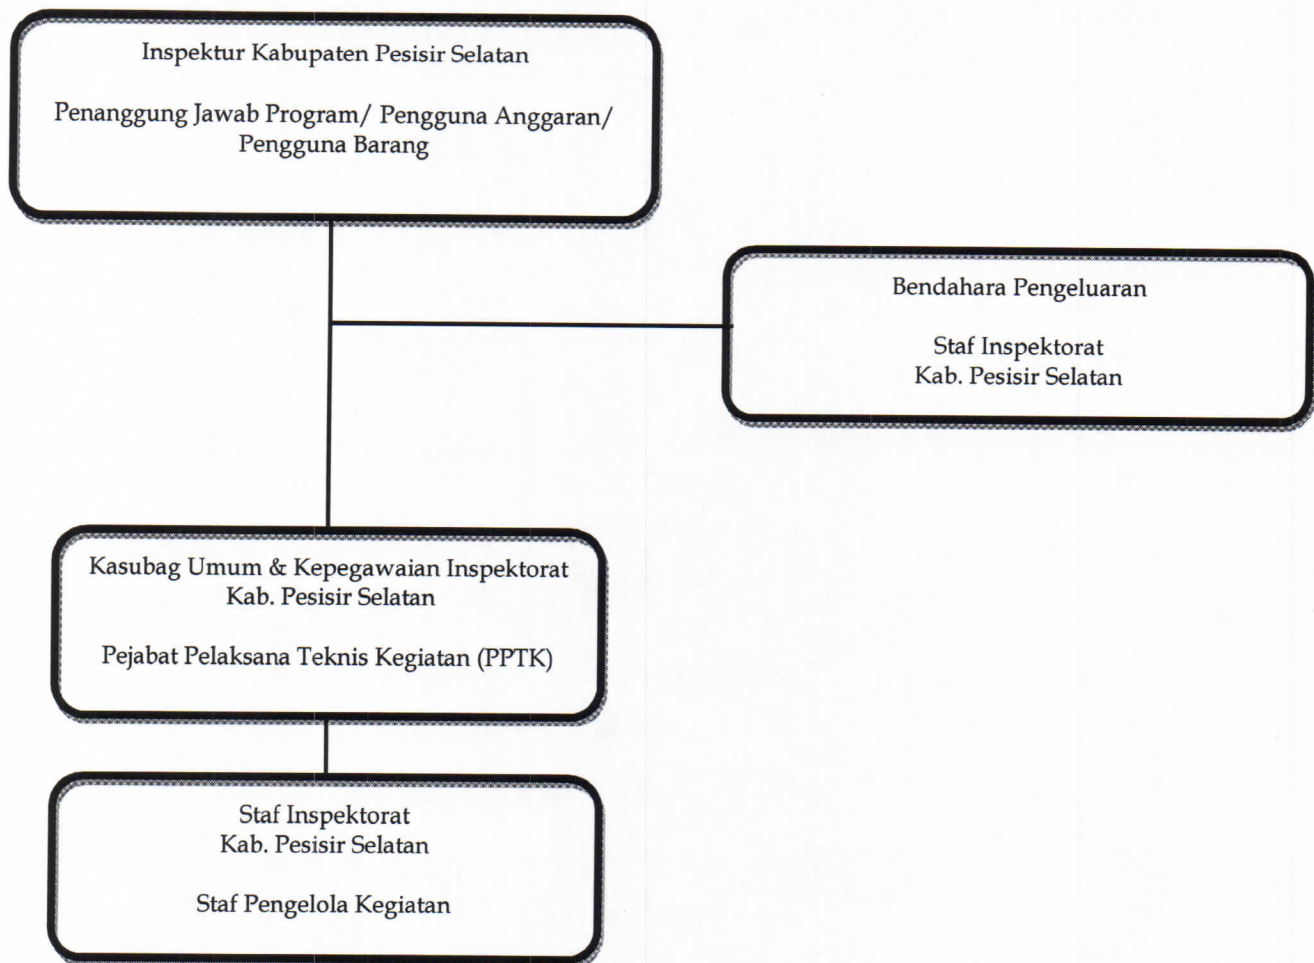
Inspektur Kabupaten Pesisir Selatan

Penanggung Jawab Program/ Pengguna Anggaran/ Pengguna Barang

Bendahara Pengeluaran

Staf Inspektorat
Kab. Pesisir Selatan

Kasubag Umum & Kepegawaian Inspektorat
Kab. Pesisir Selatan

Pejabat Pelaksana Teknis Kegiatan (PPTK)

Staf Inspektorat
Kab. Pesisir Selatan

Staf Pengelola Kegiatan